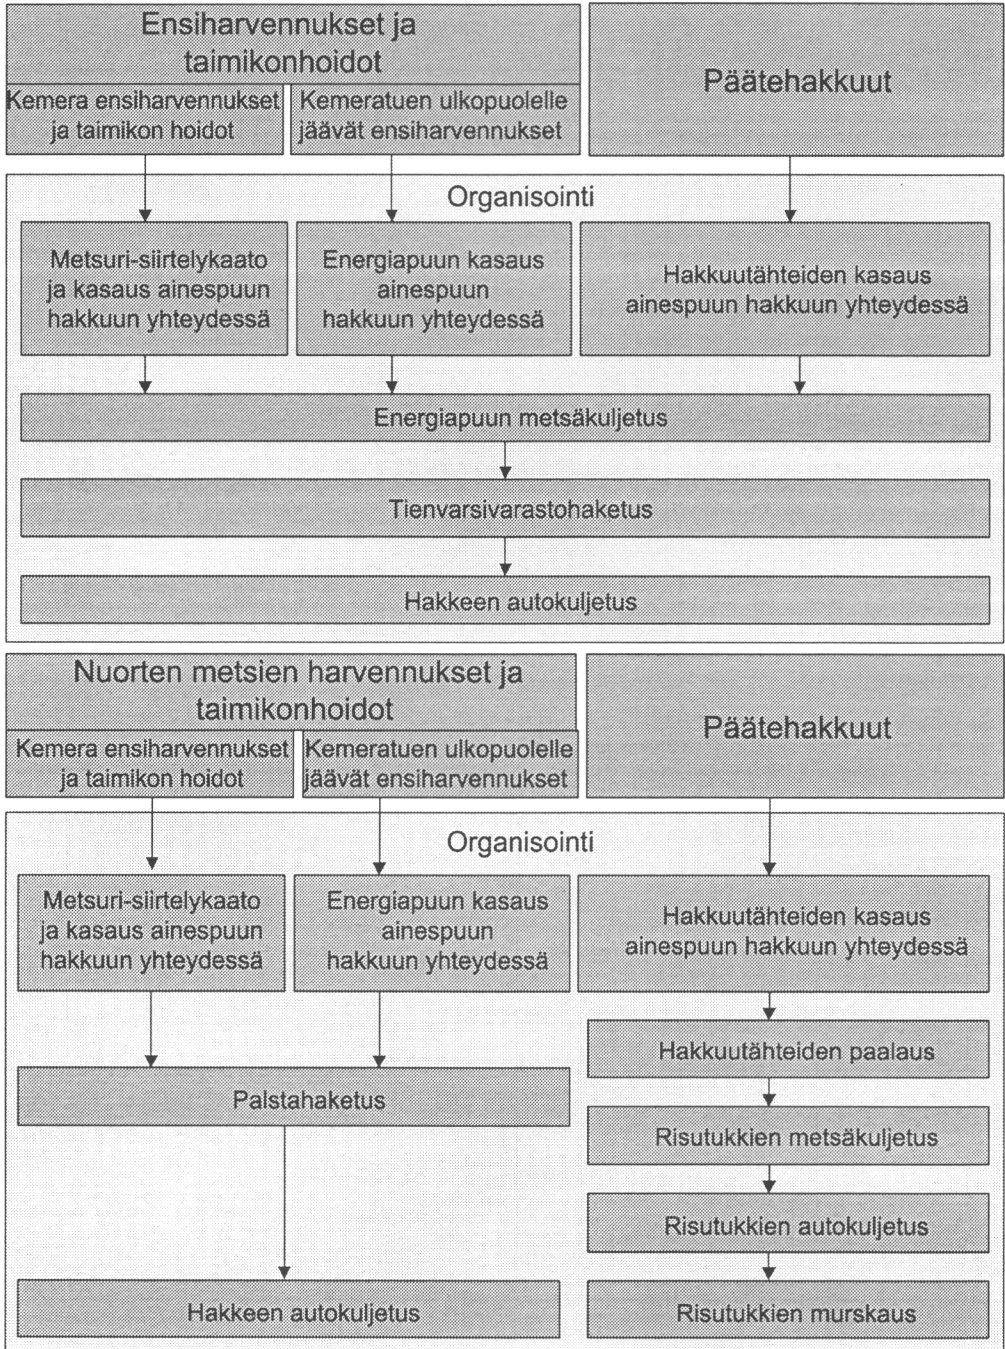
Ensiharvennukset ja taimikonhoidot

Kemera ensiharvennukset ja taimikon hoidot

Kemeratuen ulkopuolelle jäävät ensiharvennukset

Päätehakkuut

Organisointi

Metsuri-siirtelykaato ja kasaus ainespuun hakkuun yhteydessä

Energiapuun kasaus ainespuun hakkuun yhteydessä

Hakkuutähteiden kasaus ainespuun hakkuun yhteydessä

Energiapuun metsäkuljetus

Tienvarsivarastohaketus

Hakkeen autokuljetus

Nuorten metsien harvennukset ja taimikonhoidot

Kemera ensiharvennukset ja taimikon hoidot

Kemeratuen ulkopuolelle jäävät ensiharvennukset

Päätehakkuut

Organisointi

Metsuri-siirtelykaato ja kasaus ainespuun hakkuun yhteydessä

Energiapuun kasaus ainespuun hakkuun yhteydessä

Hakkuutähteiden kasaus ainespuun hakkuun yhteydessä

Hakkuutähteiden paalaus

Palstahaketus

Risutukkien metsäkuljetus

Risutukkien autokuljetus

Hakkeen autokuljetus

Risutukkien murskaus